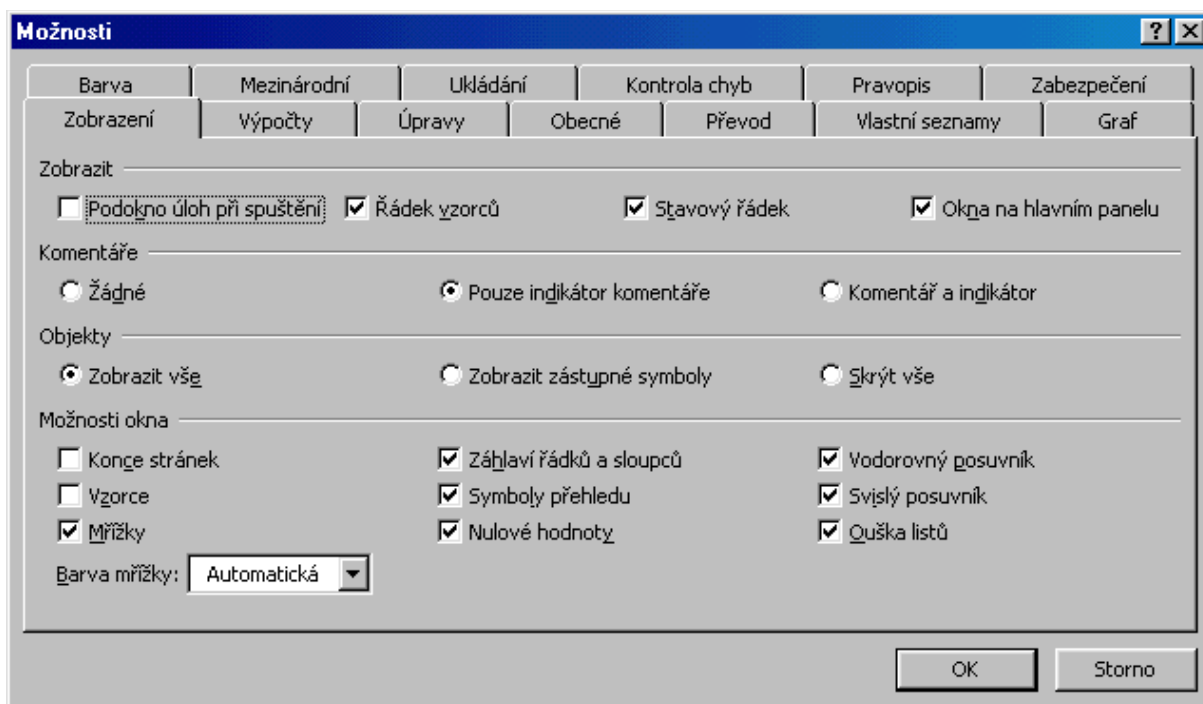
Možnosti

?

Barva | Mezinárodní | Ukládání | Kontrola chyb | Pravopis | Zabezpečení

Zobrazení | Výpočty | Úpravy | Obecné | Převod | Vlastní seznamy | Graf

Zobrazit

Podokno úloh při spuštění

Řádek vzorců

Stavový řádek

Okna na hlavním panelu

Komentáře

Žádné

Pouze indikátor komentáře

Komentář a indikátor

Objekty

Zobrazit vše

Zobrazit zástupné symboly

Skrýt vše

Možnosti okna

Konce stránek

Záhlaví řádků a sloupců

Vodorovný posuvník

Vzorce

Symboly přehledu

Svislý posuvník

Mřížky

Nulové hodnoty

Ouška listů

Barva mřížky: Automatická

OK

Storno